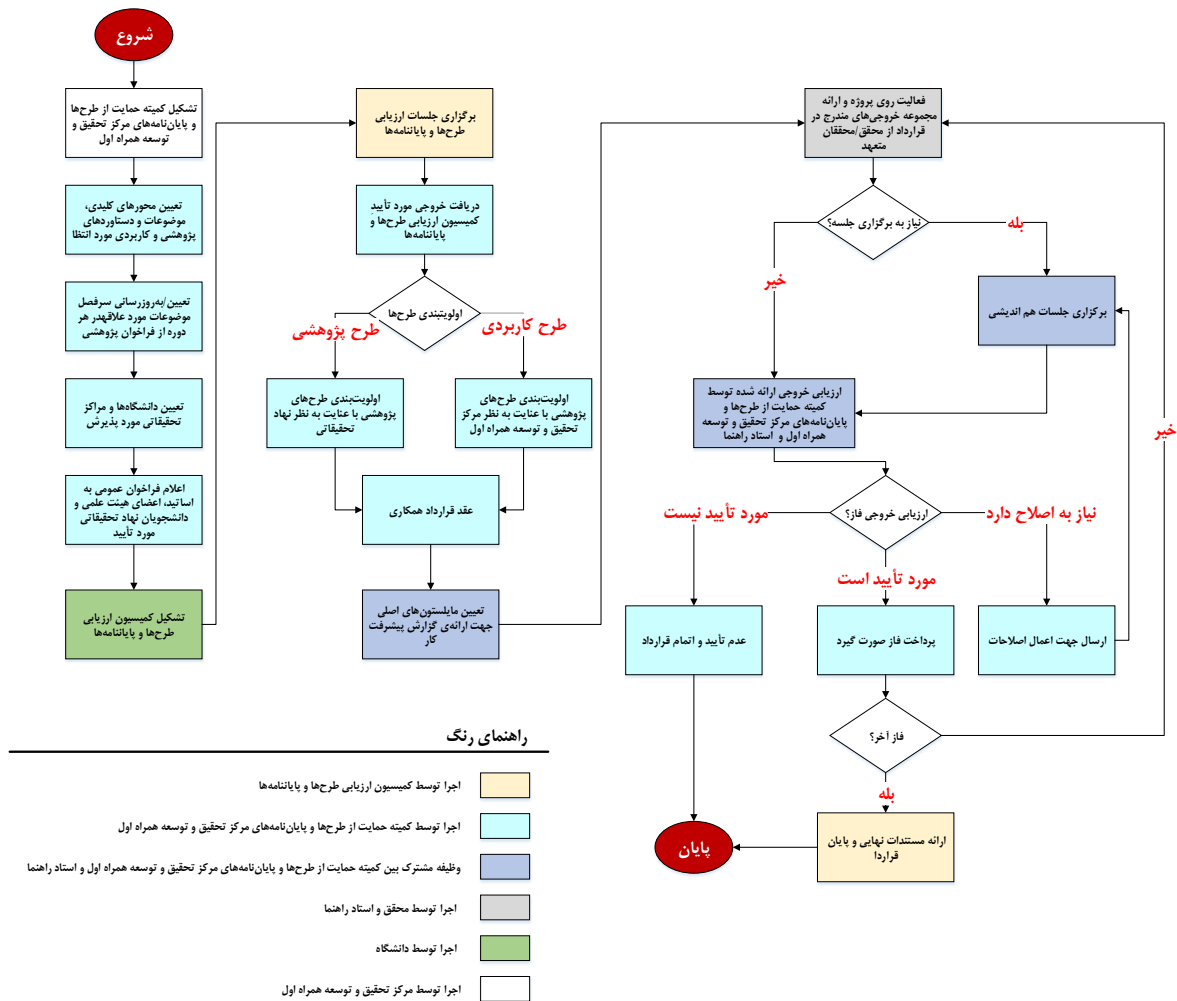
شروع

تشکیل کمیته حمایت از طرح‌ها و پایان‌نامه‌های مرکز تحقیق و توسعه همراه اول

تعیین محورهای کلیدی، موضوعات و دستاوردهای پژوهشی و کاربردی مورد انتظا

تعیین/به‌روزرسانی سرفصل موضوعات مورد علاقه‌مندی هر دوره از فراخوان پژوهشی

تعیین دانشگاه‌ها و مراکز تحقیقاتی مورد پذیرش

اعلام فراخوان عمومی به اساتید، اعضای هیئت علمی و دانشجویان نهاد تحقیقاتی مورد تأیید

تشکیل کمیسیون ارزیابی طرح‌ها و پایان‌نامه‌ها

برگزاری جلسات ارزیابی طرح‌ها و پایان‌نامه‌ها

دریافت خروجی مورد تأیید کمیسیون ارزیابی طرح‌ها و پایان‌نامه‌ها

اولویتبندی طرح‌ها

طرح پژوهشی

طرح کاربردی

اولویت‌بندی طرح‌های پژوهشی با عنایت به نظر نهاد تحقیقاتی

اولویت‌بندی طرح‌های پژوهشی با عنایت به نظر مرکز تحقیق و توسعه همراه اول

عقد قرارداد همکاری

تعیین مایلستون‌های اصلی جهت ارائه‌ی گزارش پیشرفت کار

فعالیت روی پروژه و ارائه مجموعه خروجی‌های مندرج در قرارداد از محقق/محققان متعهد

نیاز به برگزاری جلسه؟

بله

خیر

برگزاری جلسات هم اندیشی

ارزیابی خروجی ارائه شده توسط کمیته حمایت از طرح‌ها و پایان‌نامه‌های مرکز تحقیق و توسعه همراه اول و استاد راهنما

خیر

ارزیابی خروجی فاز؟

مورد تأیید نیست

نیاز به اصلاح دارد

مورد تأیید است

عدم تأیید و اتمام قرارداد

پرداخت فاز صورت گیرد

ارسال جهت اعمال اصلاحات

فاز آخر؟

بله

پایان

ارائه مستندات نهایی و پایان قراردا

راهنمای رنگ

اجرا توسط کمیسیون ارزیابی طرح‌ها و پایان‌نامه‌ها

اجرا توسط کمیته حمایت از طرح‌ها و پایان‌نامه‌های مرکز تحقیق و توسعه همراه اول

وظیفه مشترک بین کمیته حمایت از طرح‌ها و پایان‌نامه‌های مرکز تحقیق و توسعه همراه اول و استاد راهنما

اجرا توسط محقق و استاد راهنما

اجرا توسط دانشگاه

اجرا توسط مرکز تحقیق و توسعه همراه اول